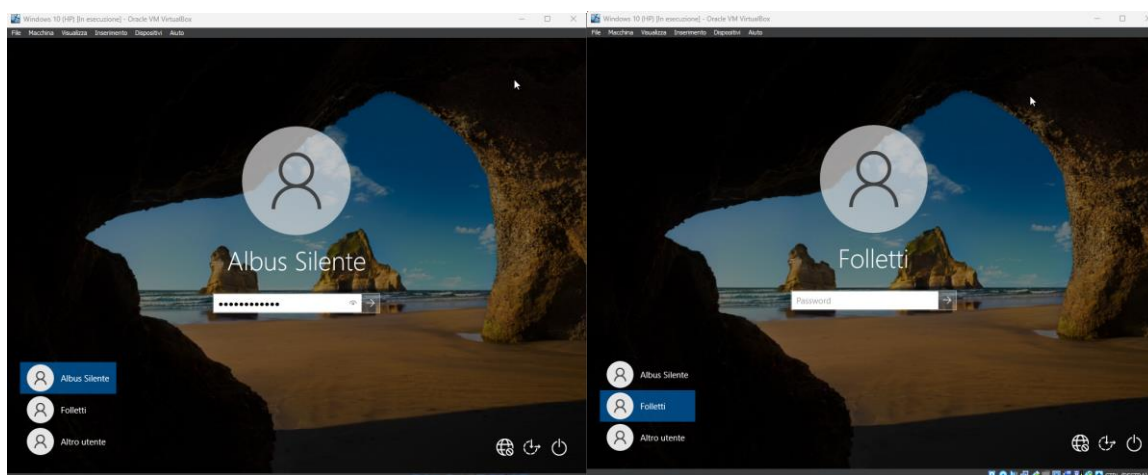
Windows 10 (HP) [In esecuzione] - Oracle VM VirtualBox

File Macchina Visualizza Inserimento Dispositivi Aiuto

Albus Silente

••••••••••••

Albus Silente

Folletti

Altro utente

Windows 10 (HP) [In esecuzione] - Oracle VM VirtualBox

File Macchina Visualizza Inserimento Dispositivi Aiuto

Folletti

Password

Albus Silente

Folletti

Altro utente